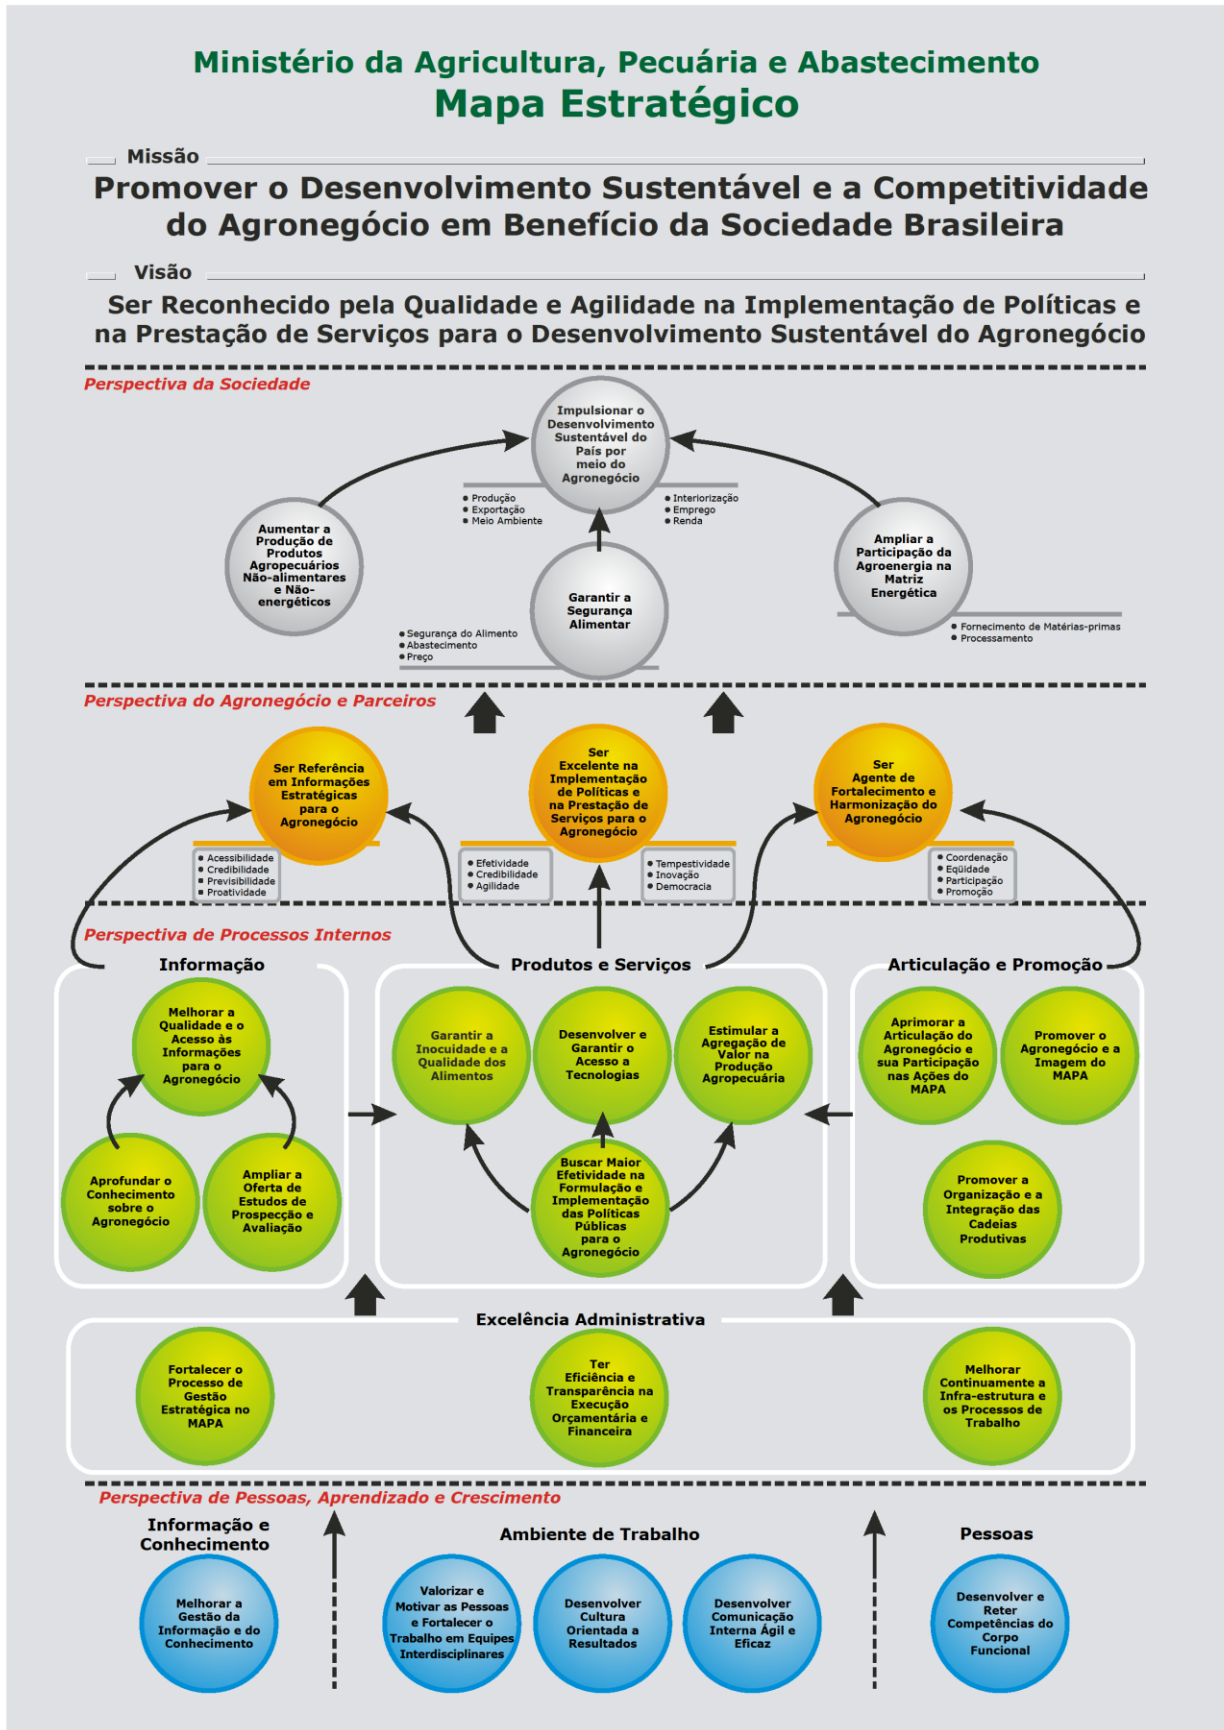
Ministério da Agricultura, Pecuária e Abastecimento
Mapa Estratégico

Missão

Promover o Desenvolvimento Sustentável e a Competitividade do Agronegócio em Benefício da Sociedade Brasileira

Visão

Ser Reconhecido pela Qualidade e Agilidade na Implementação de Políticas e na Prestação de Serviços para o Desenvolvimento Sustentável do Agronegócio

Perspectiva da Sociedade

Impulsionar o Desenvolvimento Sustentável do País por meio do Agronegócio

• Produção
• Exportação
• Meio Ambiente

• Interiorização
• Emprego
• Renda

Aumentar a Produção de Produtos Agropecuários Não-alimentares e Não-energéticos

Garantir a Segurança Alimentar

• Segurança do Alimento
• Abastecimento
• Preço

Ampliar a Participação da Agroenergia na Matriz Energética

• Fornecimento de Matérias-primas
• Processamento

Perspectiva do Agronegócio e Parceiros

Ser Referência em Informações Estratégicas para o Agronegócio

• Acessibilidade
• Credibilidade
• Previsibilidade
• Proatividade

Ser Excelente na Implementação de Políticas e na Prestação de Serviços para o Agronegócio

• Efetividade
• Credibilidade
• Agilidade

• Tempestividade
• Inovação
• Democracia

Ser Agente de Fortalecimento e Harmonização do Agronegócio

• Coordenação
• Eqüidade
• Participação
• Promoção

Perspectiva de Processos Internos

Informação

Melhorar a Qualidade e o Acesso às Informações para o Agronegócio

Aprofundar o Conhecimento sobre o Agronegócio

Ampliar a Oferta de Estudos de Prospecção e Avaliação

Produtos e Serviços

Garantir a Inocuidade e a Qualidade dos Alimentos

Desenvolver e Garantir o Acesso a Tecnologias

Estimular a Agregação de Valor na Produção Agropecuária

Buscar Maior Efetividade na Formulação e Implementação das Políticas Públicas para o Agronegócio

Articulação e Promoção

Aprimorar a Articulação do Agronegócio e sua Participação nas Ações do MAPA

Promover o Agronegócio e a Imagem do MAPA

Promover a Organização e a Integração das Cadeias Produtivas

Excelência Administrativa

Fortalecer o Processo de Gestão Estratégica no MAPA

Ter Eficiência e Transparência na Execução Orçamentária e Financeira

Melhorar Continuamente a Infra-estrutura e os Processos de Trabalho

Perspectiva de Pessoas, Aprendizado e Crescimento

Informação e Conhecimento

Melhorar a Gestão da Informação e do Conhecimento

Ambiente de Trabalho

Valorizar e Motivar as Pessoas e Fortalecer o Trabalho em Equipes Interdisciplinares

Desenvolver Cultura Orientada a Resultados

Desenvolver Comunicação Interna Ágil e Eficaz

Pessoas

Desenvolver e Reter Competências do Corpo Funcional